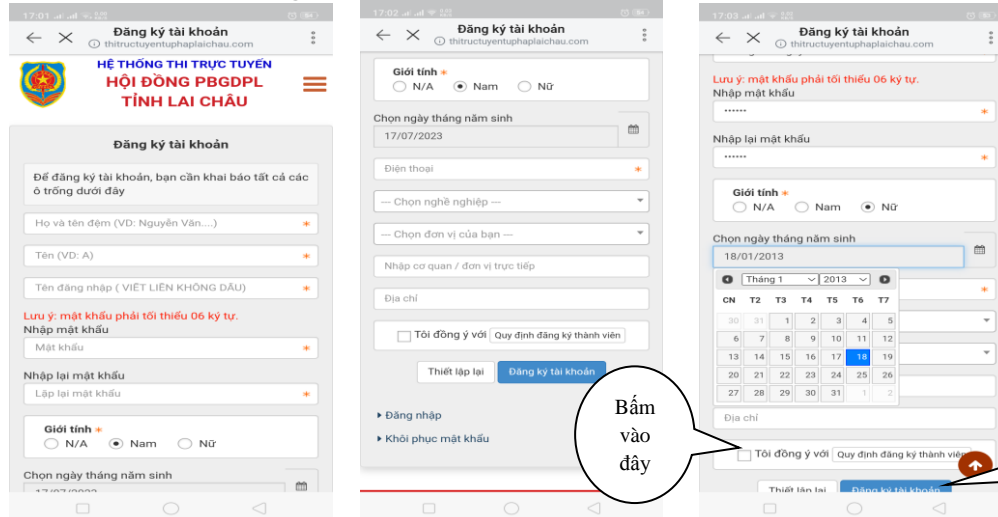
17:01

Đăng ký tài khoản
thitructuyentuphaplaichau.com

HỆ THỐNG THI TRỰC TUYẾN
HỘI ĐỒNG PBGDPL
TỈNH LAI CHÂU

Đăng ký tài khoản

Để đăng ký tài khoản, bạn cần khai báo tất cả các ô trống dưới đây

Họ và tên đệm (VD: Nguyễn Văn....) *

Tên (VD: A) *

Tên đăng nhập ( VIẾT LIỀN KHÔNG DẤU) *

Lưu ý: mật khẩu phải tối thiểu 06 ký tự.
Nhập mật khẩu
Mật khẩu *

Nhập lại mật khẩu
Lặp lại mật khẩu *

Giới tính *
N/A Nam Nữ

Chọn ngày tháng năm sinh
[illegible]

17:02

Đăng ký tài khoản
thitructuyentuphaplaichau.com

Giới tính *
N/A Nam Nữ

Chọn ngày tháng năm sinh
17/07/2023

Điện thoại *

--- Chọn nghề nghiệp ---

--- Chọn đơn vị của bạn ---

Nhập cơ quan / đơn vị trực tiếp

Địa chỉ

Tôi đồng ý với Quy định đăng ký thành viên

Thiết lập lại Đăng ký tài khoản

▸ Đăng nhập
▸ Khôi phục mật khẩu

Bấm vào đây

17:03

Đăng ký tài khoản
thitructuyentuphaplaichau.com

Lưu ý: mật khẩu phải tối thiểu 06 ký tự.
Nhập mật khẩu
•••••• *

Nhập lại mật khẩu
•••••• *

Giới tính *
N/A Nam Nữ

Chọn ngày tháng năm sinh
18/01/2013

| Tháng 1 | 2013 | | | | | |
|---|---|---|---|---|---|---|
| CN | T2 | T3 | T4 | T5 | T6 | T7 |
| 30 | 31 | 1 | 2 | 3 | 4 | 5 |
| 6 | 7 | 8 | 9 | 10 | 11 | 12 |
| 13 | 14 | 15 | 16 | 17 | 18 | 19 |
| 20 | 21 | 22 | 23 | 24 | 25 | 26 |
| 27 | 28 | 29 | 30 | 31 | 1 | 2 |

Địa chỉ

Tôi đồng ý với Quy định đăng ký thành viên

Thiết lập lại Đăng ký tài khoản